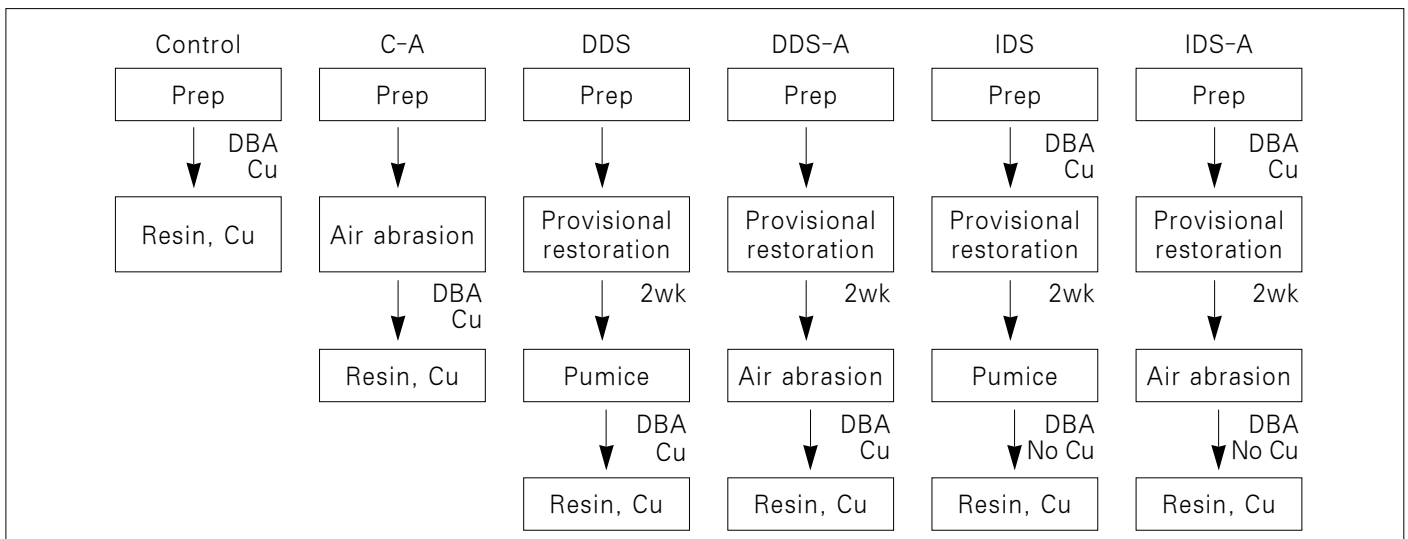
Control
Prep
DBA
Cu
Resin, Cu

C-A
Prep
Air abrasion
DBA
Cu
Resin, Cu

DDS
Prep
Provisional restoration
2wk
Pumice
DBA
Cu
Resin, Cu

DDS-A
Prep
Provisional restoration
2wk
Air abrasion
DBA
Cu
Resin, Cu

IDS
Prep
DBA
Cu
Provisional restoration
2wk
Pumice
DBA
No Cu
Resin, Cu

IDS-A
Prep
DBA
Cu
Provisional restoration
2wk
Air abrasion
DBA
No Cu
Resin, Cu